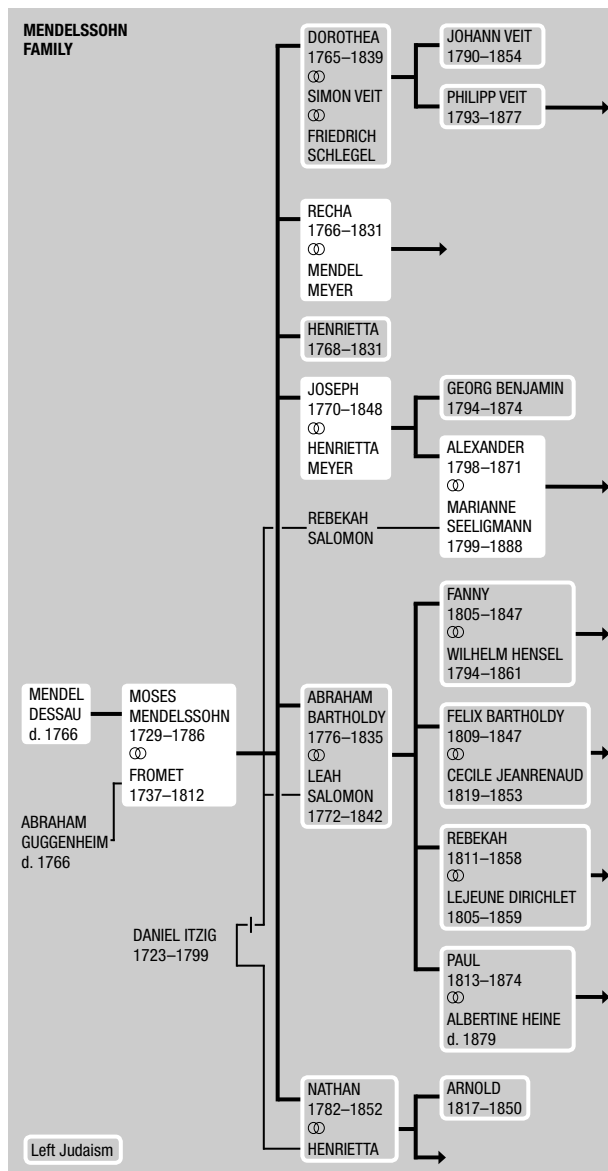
MENDELSSOHN FAMILY

MENDEL DESSAU d. 1766

ABRAHAM GUGGENHEIM d. 1766

MOSES MENDELSSOHN 1729–1786 ⚭ FROMET 1737–1812

DANIEL ITZIG 1723–1799

DOROTHEA 1765–1839 ⚭ SIMON VEIT ⚭ FRIEDRICH SCHLEGEL

JOHANN VEIT 1790–1854

PHILIPP VEIT 1793–1877

RECHA 1766–1831 ⚭ MENDEL MEYER

HENRIETTA 1768–1831

JOSEPH 1770–1848 ⚭ HENRIETTA MEYER

GEORG BENJAMIN 1794–1874

ALEXANDER 1798–1871 ⚭ MARIANNE SEELIGMANN 1799–1888

REBEKAH SALOMON

FANNY 1805–1847 ⚭ WILHELM HENSEL 1794–1861

ABRAHAM BARTHOLDY 1776–1835 ⚭ LEAH SALOMON 1772–1842

FELIX BARTHOLDY 1809–1847 ⚭ CECILE JEANRENAUD 1819–1853

REBEKAH 1811–1858 ⚭ LEJEUNE DIRICHLET 1805–1859

PAUL 1813–1874 ⚭ ALBERTINE HEINE d. 1879

NATHAN 1782–1852 ⚭ HENRIETTA

ARNOLD 1817–1850

Left Judaism